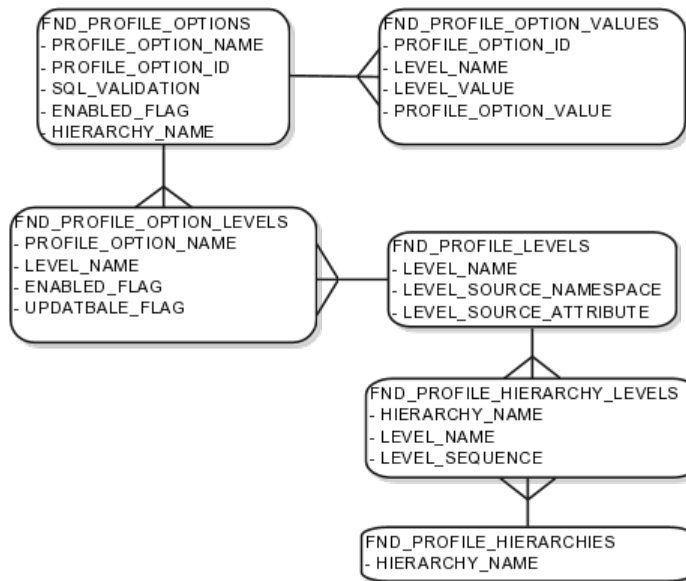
FND_PROFILE_OPTIONS
- PROFILE_OPTION_NAME
- PROFILE_OPTION_ID
- SQL_VALIDATION
- ENABLED_FLAG
- HIERARCHY_NAME

FND_PROFILE_OPTION_VALUES
- PROFILE_OPTION_ID
- LEVEL_NAME
- LEVEL_VALUE
- PROFILE_OPTION_VALUE

FND_PROFILE_OPTION_LEVELS
- PROFILE_OPTION_NAME
- LEVEL_NAME
- ENABLED_FLAG
- UPDATBALE_FLAG

FND_PROFILE_LEVELS
- LEVEL_NAME
- LEVEL_SOURCE_NAMESPACE
- LEVEL_SOURCE_ATTRIBUTE

FND_PROFILE_HIERARCHY_LEVELS
- HIERARCHY_NAME
- LEVEL_NAME
- LEVEL_SEQUENCE

FND_PROFILE_HIERARCHIES
- HIERARCHY_NAME